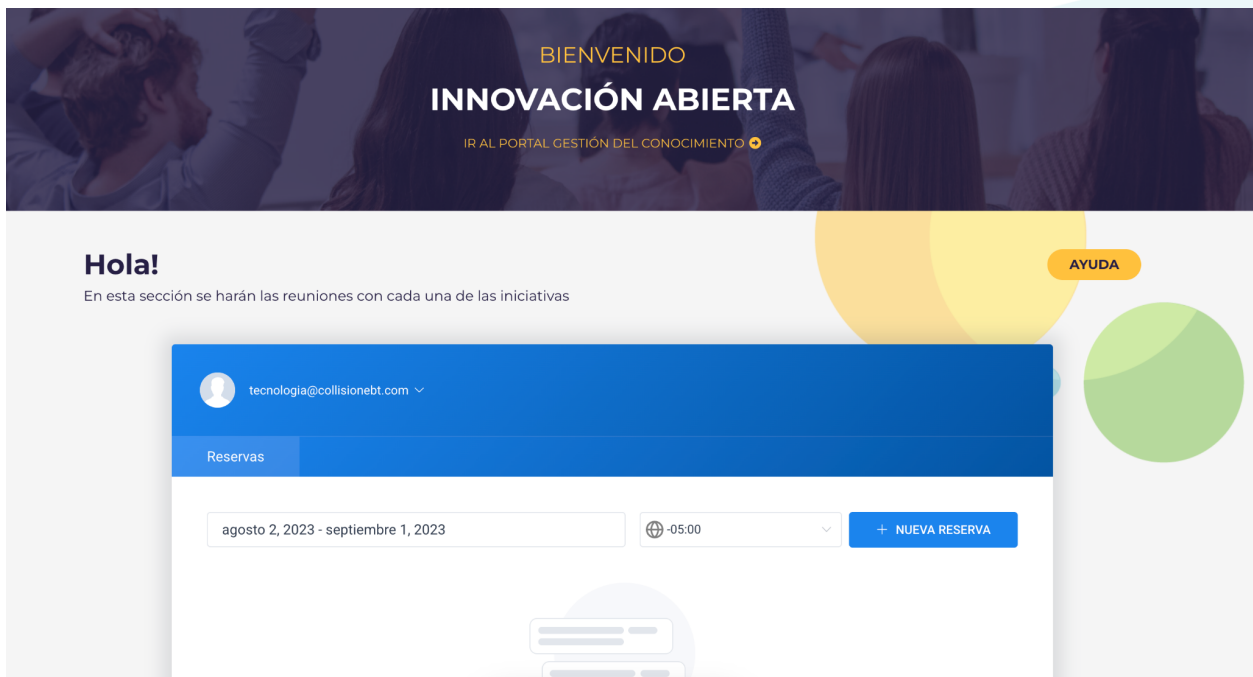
BIENVENIDO
INNOVACIÓN ABIERTA
IR AL PORTAL GESTIÓN DEL CONOCIMIENTO

Hola!
En esta sección se harán las reuniones con cada una de las iniciativas

AYUDA

tecnologia@collisionebt.com

Reservas

agosto 2, 2023 - septiembre 1, 2023

-05:00

+ NUEVA RESERVA